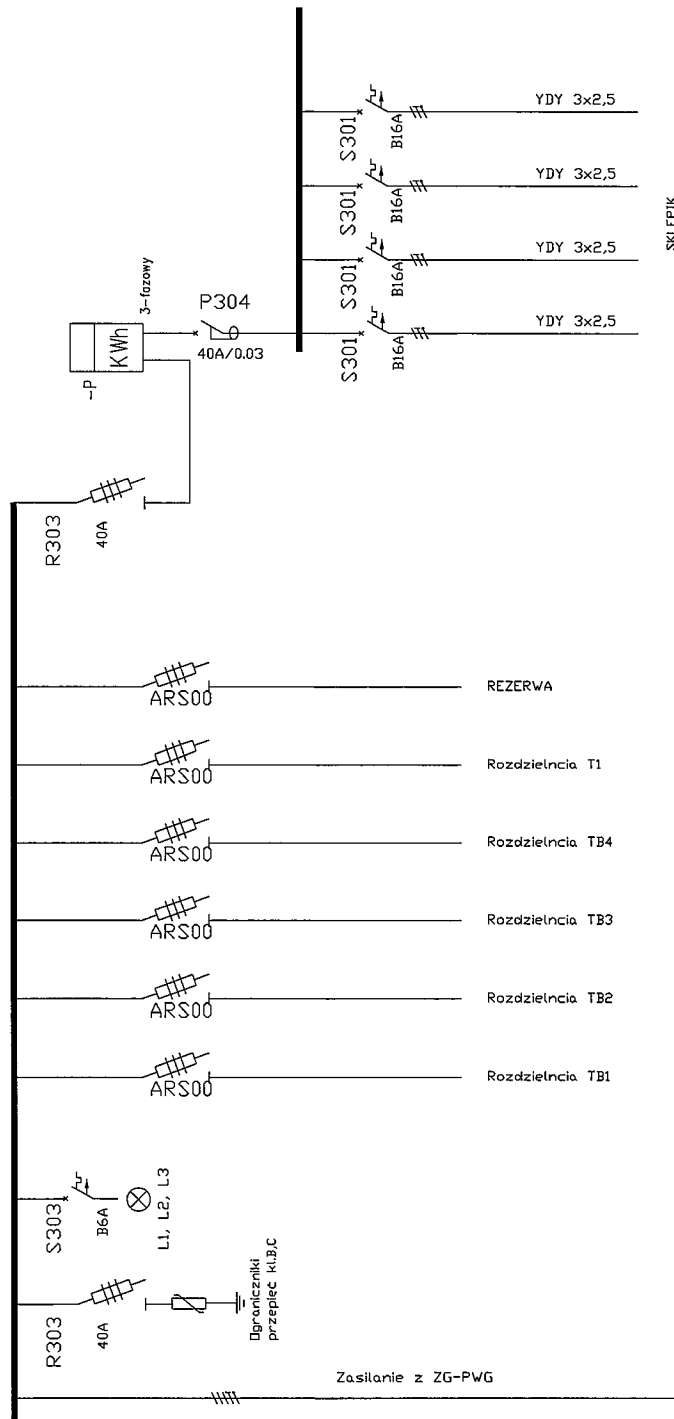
S301 B16A YDY 3x2,5
S301 B16A YDY 3x2,5
S301 B16A YDY 3x2,5
S301 B16A YDY 3x2,5

SKLEPIK

3-fazowy
-P
KWh
P304
40A/0.03

R303
40A

ARS00 REZERWA
ARS00 Rozdzielnica T1
ARS00 Rozdzielnica TB4
ARS00 Rozdzielnica TB3
ARS00 Rozdzielnica TB2
ARS00 Rozdzielnica TB1

S303
B6A
L1, L2, L3

R303
40A
Ograniczniki przepięć kl.B,C

Zasilanie z ZG-PWG